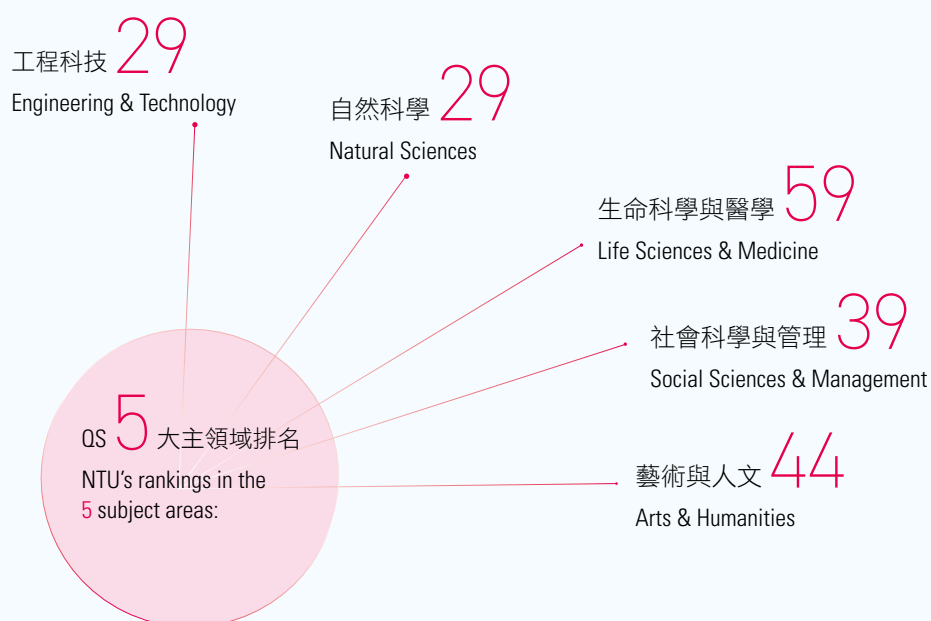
工程科技 29
Engineering & Technology

自然科學 29
Natural Sciences

生命科學與醫學 59
Life Sciences & Medicine

社會科學與管理 39
Social Sciences & Management

QS 5 大主領域排名
NTU's rankings in the 5 subject areas:

藝術與人文 44
Arts & Humanities